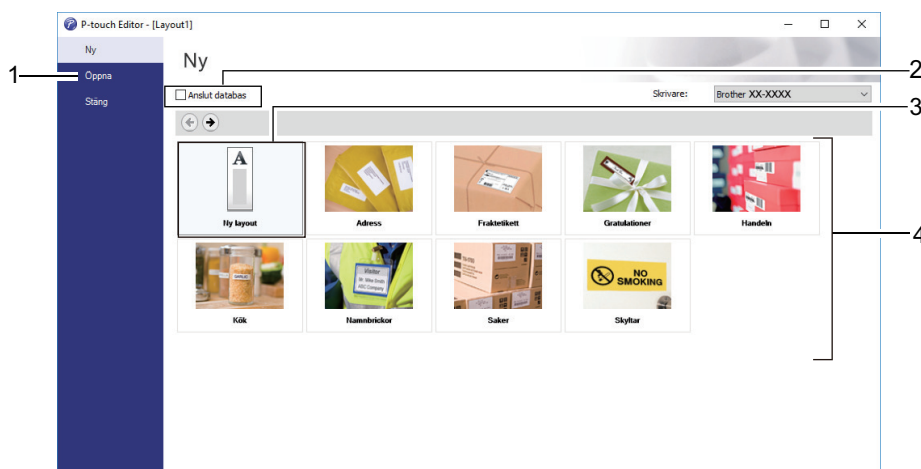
P-touch Editor - [Layout1]

Ny
Öppna
Stäng

1
2
3
4

Ny

Anslut databas

Skrivare: Brother XX-XXXX

A

Ny layout
Adress
Fraktetikett
Gratulationer
Handeln
Kök
Namnbrickor
Saker
Skyltar

Visitor

NO SMOKING